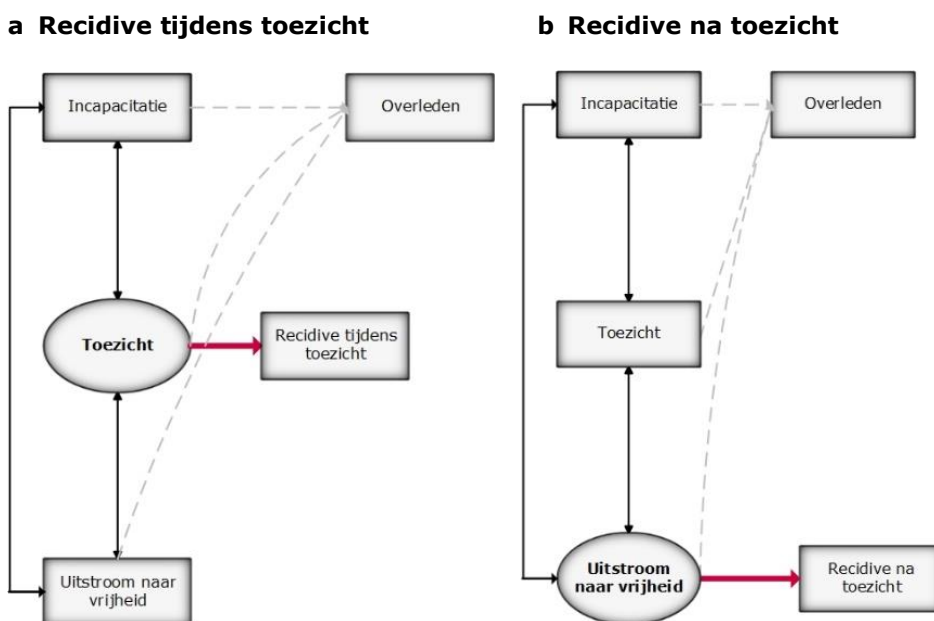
a Recidive tijdens toezicht

Incapacitatie

Overleden

Toezicht

Recidive tijdens toezicht

Uitstroom naar vrijheid

b Recidive na toezicht

Incapacitatie

Overleden

Toezicht

Uitstroom naar vrijheid

Recidive na toezicht